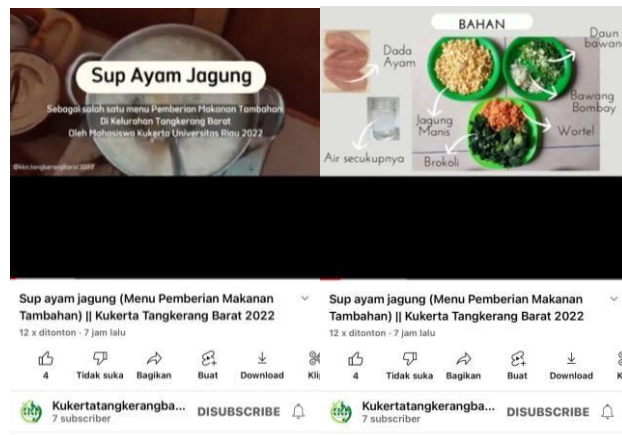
Sup Ayam Jagung

Sebagai salah satu menu Pemberian Makanan Tambahan
Di Kelurahan Tangkerang Barat
Oleh Mahasiswa Kukerta Universitas Riau 2022

@kkn.tangkerangbarat.2022

Sup ayam jagung (Menu Pemberian Makanan Tambahan) || Kukerta Tangkerang Barat 2022

12 x ditonton · 7 jam lalu

4 Tidak suka Bagikan Buat Download Kli

Kukertatangkerangba...
7 subscriber
DISUBSCRIBE

BAHAN

Dada Ayam

Daun bawang

Bawang Bombay

Jagung Manis

Air secukupnya

Wortel

Brokoli

Sup ayam jagung (Menu Pemberian Makanan Tambahan) || Kukerta Tangkerang Barat 2022

12 x ditonton · 7 jam lalu

4 Tidak suka Bagikan Buat Download K

Kukertatangkerangba...
7 subscriber
DISUBSCRIBE